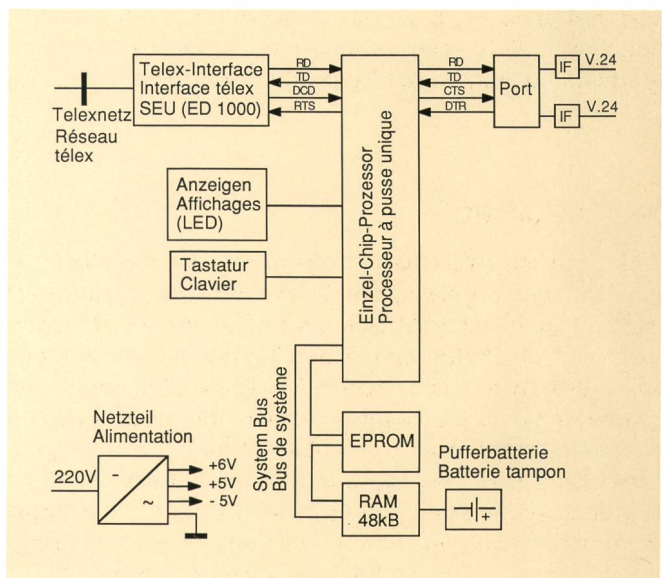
Telexnetz
Réseau télex

Telex-Interface
Interface télex
SEU (ED 1000)

RD
TD
DCD
RTS

Einzel-Chip-Prozessor
Processeur à pusse unique

RD
TD
CTS
DTR

Port

IF
V.24

IF
V.24

Anzeigen
Affichages
(LED)

Tastatur
Clavier

System Bus
Bus de système

Netzteil
Alimentation

220V
-
~
+6V
+5V
- 5V

EPROM

RAM
48kB

Pufferbatterie
Batterie tampon

+